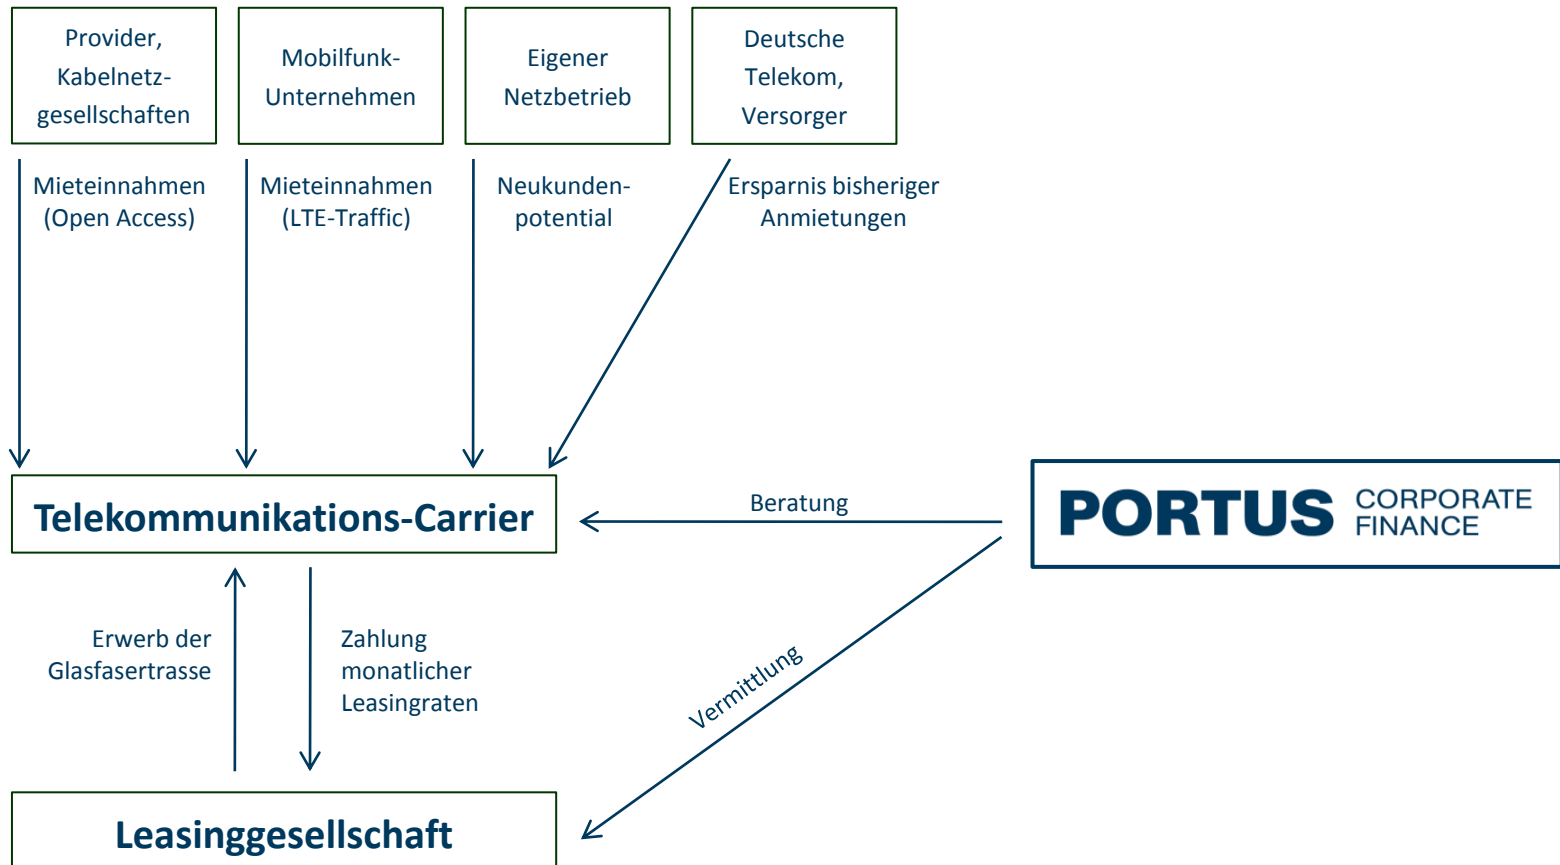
Provider, Kabelnetzgesellschaften

Mobilfunk-Unternehmen

Eigener Netzbetrieb

Deutsche Telekom, Versorger

Mieteinnahmen (Open Access)

Mieteinnahmen (LTE-Traffic)

Neukundenpotential

Ersparnis bisheriger Anmietungen

Telekommunikations-Carrier

Beratung

PORTUS CORPORATE FINANCE

Erwerb der Glasfasertrasse

Zahlung monatlicher Leasingraten

Vermittlung

Leasinggesellschaft